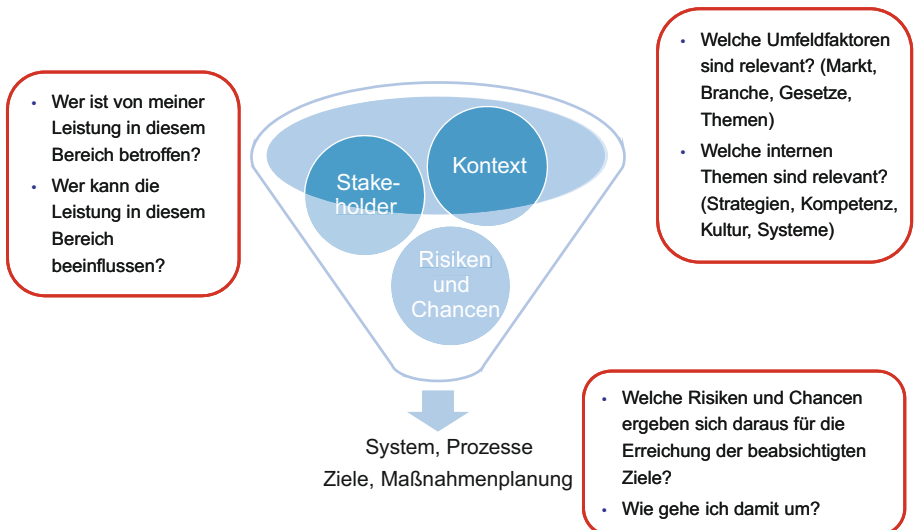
- Wer ist von meiner Leistung in diesem Bereich betroffen?
- Wer kann die Leistung in diesem Bereich beeinflussen?

Stakeholder

Kontext

Risiken und Chancen

- Welche Umfeldfaktoren sind relevant? (Markt, Branche, Gesetze, Themen)
- Welche internen Themen sind relevant? (Strategien, Kompetenz, Kultur, Systeme)

System, Prozesse
Ziele, Maßnahmenplanung

- Welche Risiken und Chancen ergeben sich daraus für die Erreichung der beabsichtigten Ziele?
- Wie gehe ich damit um?